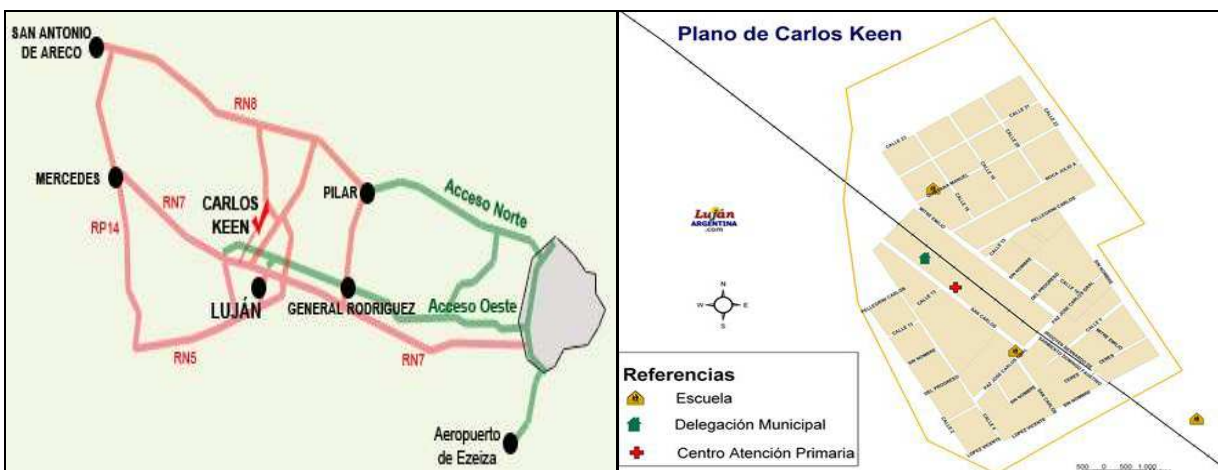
SAN ANTONIO DE ARECO

RN8

MERCEDES

RN7

CARLOS KEEN

PILAR

Acceso Norte

RP14

LUJÁN

GENERAL RODRIGUEZ

Acceso Oeste

RN5

RN7

Aeropuerto de Ezeiza

Plano de Carlos Keen

Luján ARGENTINA .com

N
W E
S

Referencias

Escuela

Delegación Municipal

Centro Atención Primaria

CALLE 23

CALLE 21

PELLEGRINI CARLOS

CALLE 13

CALLE 11

SAN CARLOS

SIN NOMBRE

DEL PROGRESO

PAZ JOSE CARLOS

CERES

MITRE EMILIO

CALLE 7

LOPEZ VICENTE

500 0 500 1.000